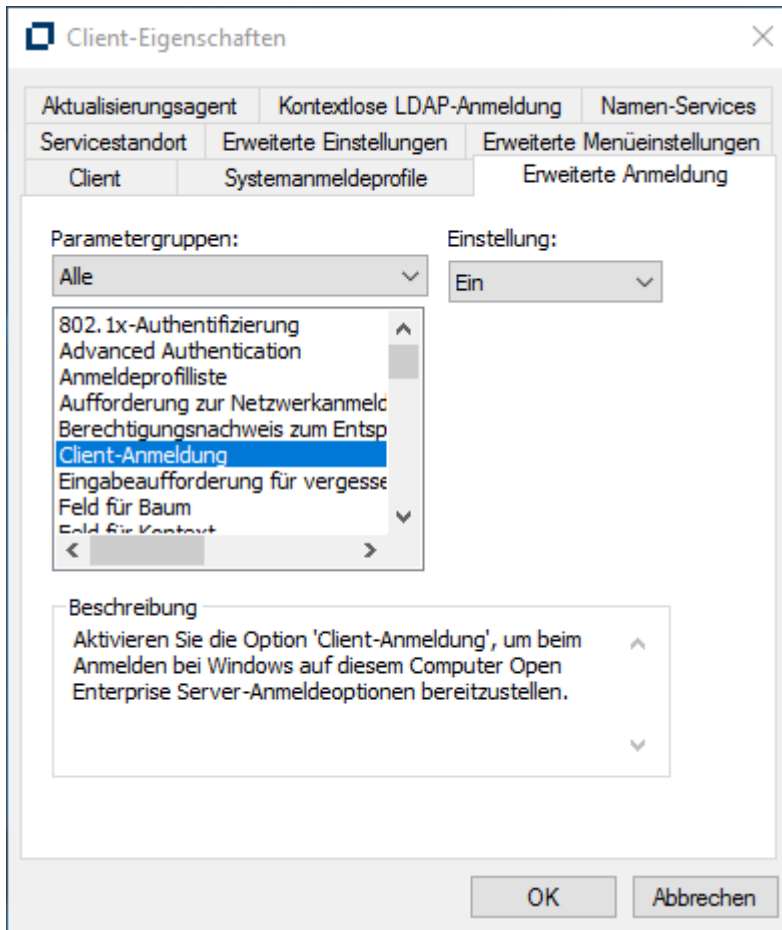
Client-Eigenschaften

Aktualisierungsagent
Kontextlose LDAP-Anmeldung
Namen-Services
Servicestandort
Erweiterte Einstellungen
Erweiterte Menüeinstellungen
Client
Systemanmeldeprofile
Erweiterte Anmeldung

Parametergruppen:
Alle

Einstellung:
Ein

802.1x-Authentifizierung
Advanced Authentication
Anmeldeprofilliste
Aufforderung zur Netzwerkanmeld
Berechtigungsnachweis zum Entsp
Client-Anmeldung
Eingabeaufforderung für vergesse
Feld für Baum
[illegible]

Beschreibung
Aktivieren Sie die Option 'Client-Anmeldung', um beim Anmelden bei Windows auf diesem Computer Open Enterprise Server-Anmeldeoptionen bereitzustellen.

OK
Abbrechen